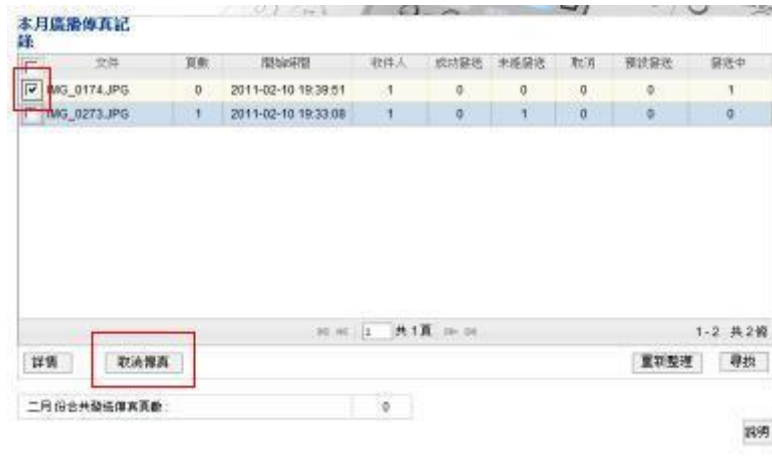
本月廣播傳真記錄

| | 文件 | 頁數 | 開始時間 | 收件人 | 成功發送 | 未能發送 | 取消 | 預設發送 | 發送中 |
|---|---|---|---|---|---|---|---|---|---|
| ☑ | IMG_0174.JPG | 0 | 2011-02-10 19:39:51 | 1 | 0 | 0 | 0 | 0 | 1 |
| ☐ | IMG_0273.JPG | 1 | 2011-02-10 19:33:08 | 1 | 0 | 1 | 0 | 0 | 0 |

1 共1頁

1-2 共2條

詳情 取消傳真 重新整理 尋找

二月份合共發送傳真頁數： 0

說明